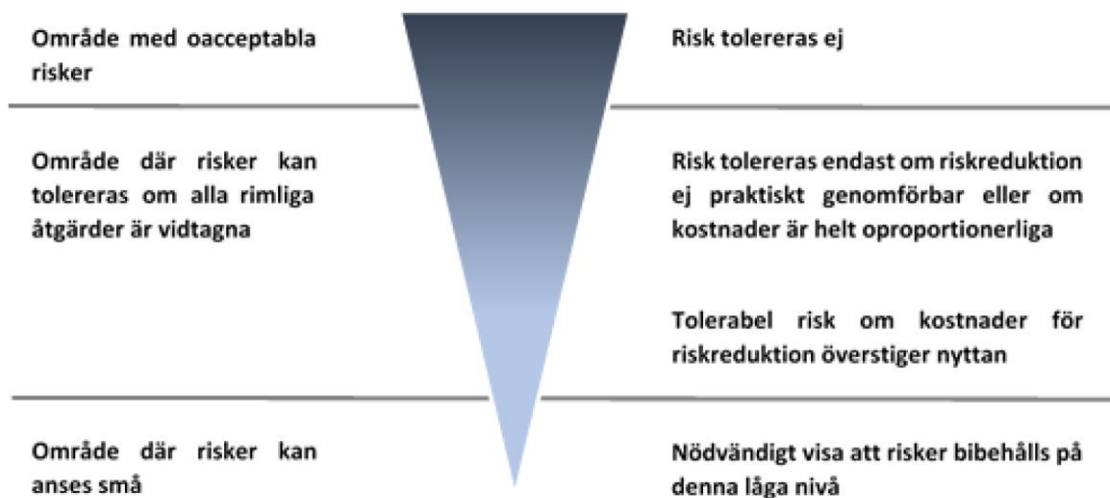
Område med oacceptabla risker

Risk tolereras ej

Område där risker kan tolereras om alla rimliga åtgärder är vidtagna

Risk tolereras endast om riskreduktion ej praktiskt genomförbar eller om kostnader är helt oproportionerliga

Tolerabel risk om kostnader för riskreduktion överstiger nyttan

Område där risker kan anses små

Nödvändigt visa att risker bibehålls på denna låga nivå